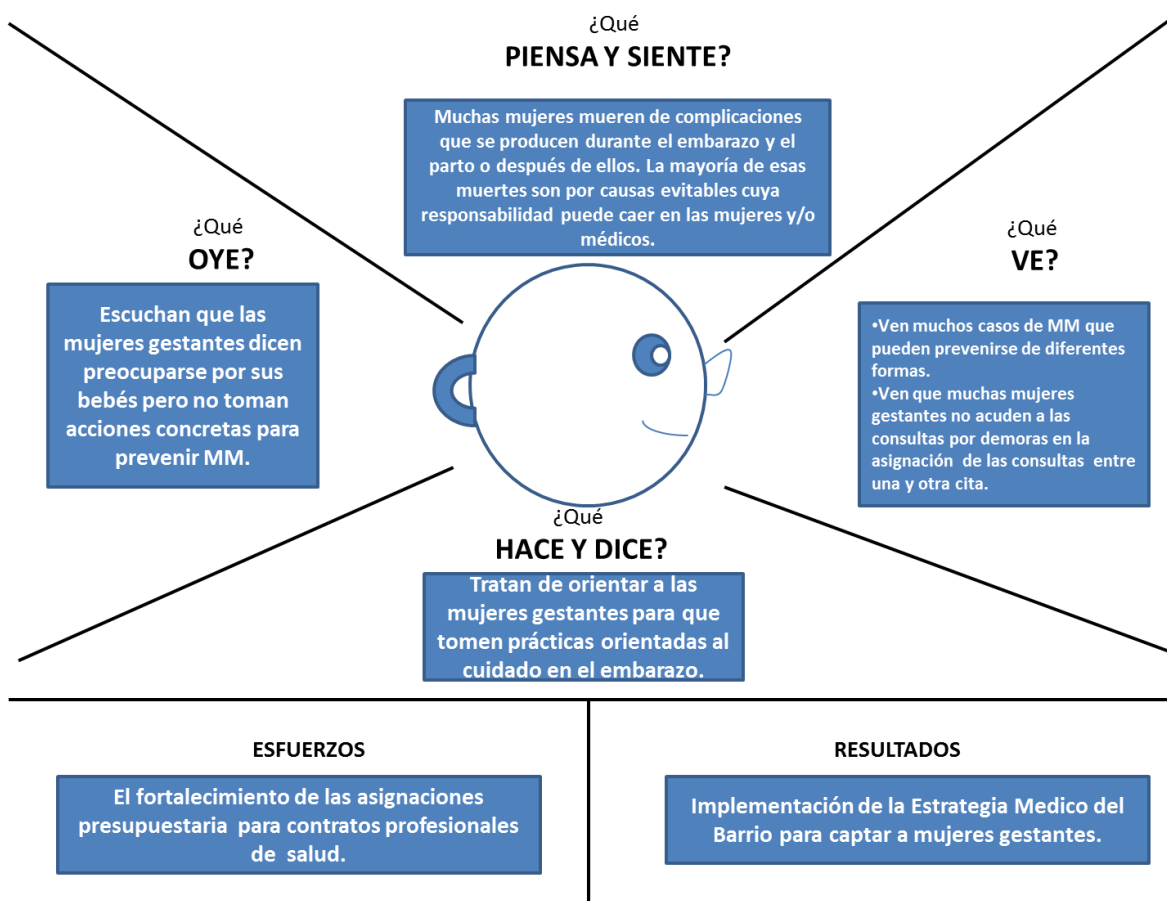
¿Qué
PIENSA Y SIENTE?

Muchas mujeres mueren de complicaciones que se producen durante el embarazo y el parto o después de ellos. La mayoría de esas muertes son por causas evitables cuya responsabilidad puede caer en las mujeres y/o médicos.

¿Qué
OYE?

Escuchan que las mujeres gestantes dicen preocuparse por sus bebés pero no toman acciones concretas para prevenir MM.

¿Qué
VE?

•Ven muchos casos de MM que pueden prevenirse de diferentes formas.
•Ven que muchas mujeres gestantes no acuden a las consultas por demoras en la asignación de las consultas entre una y otra cita.

¿Qué
HACE Y DICE?

Tratan de orientar a las mujeres gestantes para que tomen prácticas orientadas al cuidado en el embarazo.

ESFUERZOS

El fortalecimiento de las asignaciones presupuestaria para contratos profesionales de salud.

RESULTADOS

Implementación de la Estrategia Medico del Barrio para captar a mujeres gestantes.